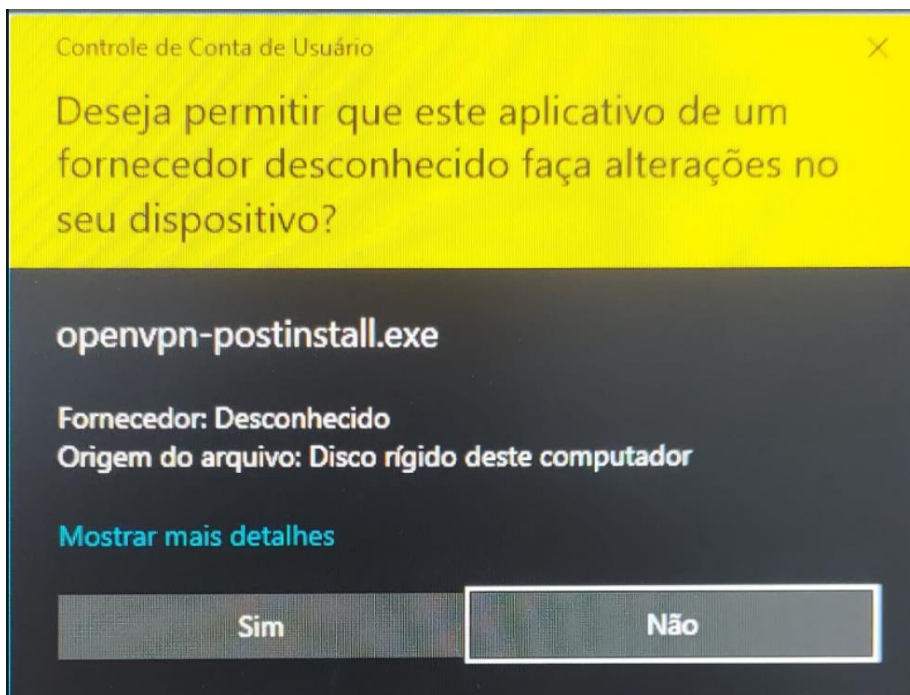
Controle de Conta de Usuário

Deseja permitir que este aplicativo de um fornecedor desconhecido faça alterações no seu dispositivo?

openvpn-postinstall.exe

Fornecedor: Desconhecido
Origem do arquivo: Disco rígido deste computador

Mostrar mais detalhes

Sim

Não